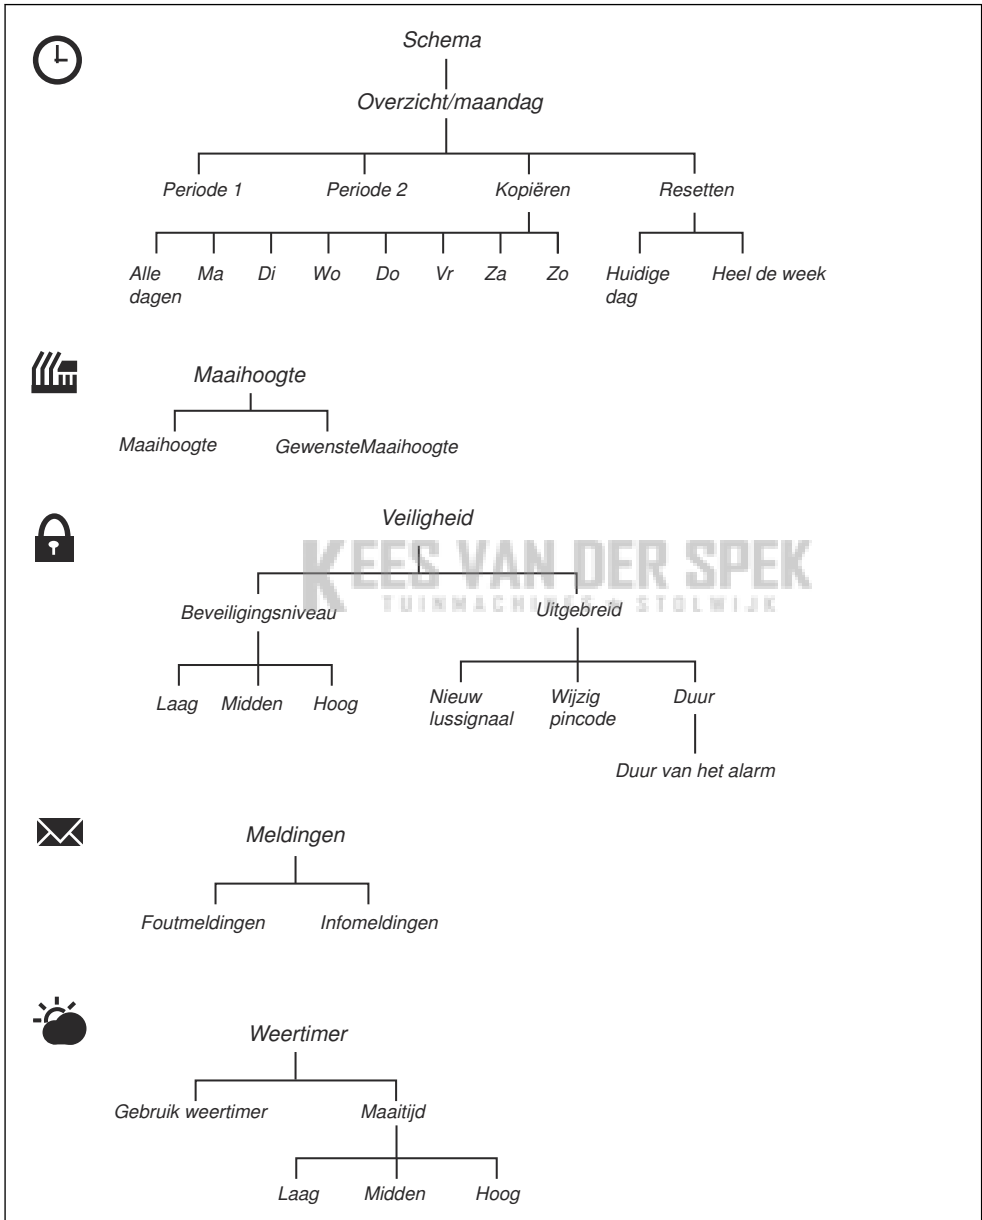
Schema

Overzicht/maandag

Periode 1

Periode 2

Kopiëren

Resetten

Alle dagen

Ma

Di

Wo

Do

Vr

Za

Zo

Huidige dag

Heel de week

Maaihoogte

Maaihoogte

GewensteMaaihoogte

Veiligheid

KEES VAN DER SPEK
TUINMACHINES • STOLWIJK

Beveiligingsniveau

Uitgebreid

Laag

Midden

Hoog

Nieuw lussignaal

Wijzig pincode

Duur

Duur van het alarm

Meldingen

Foutmeldingen

Infomeldingen

Weertimer

Gebruik weertimer

Maaitijd

Laag

Midden

Hoog